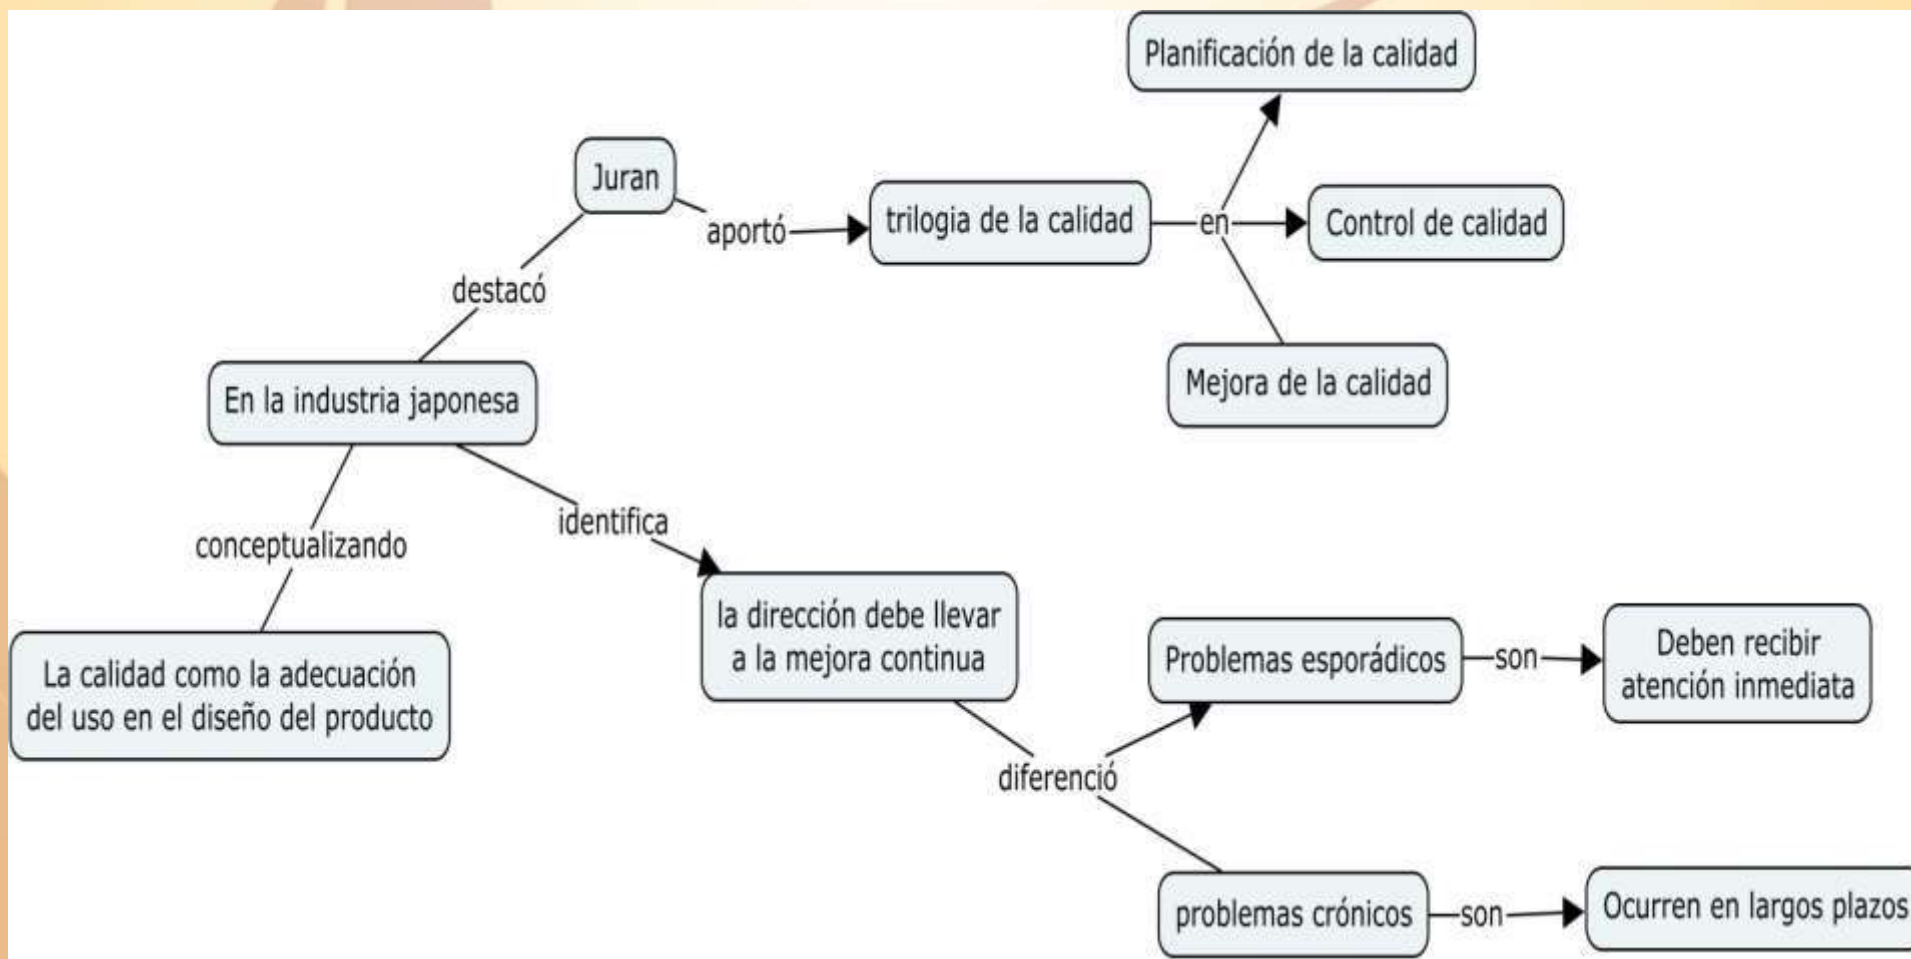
Juran

aportó

trilogia de la calidad

en

Planificación de la calidad

Control de calidad

Mejora de la calidad

destacó

En la industria japonesa

conceptualizando

La calidad como la adecuación del uso en el diseño del producto

identifica

la dirección debe llevar a la mejora continua

diferenció

Problemas esporádicos

son

Deben recibir atención inmediata

problemas crónicos

son

Ocurren en largos plazos